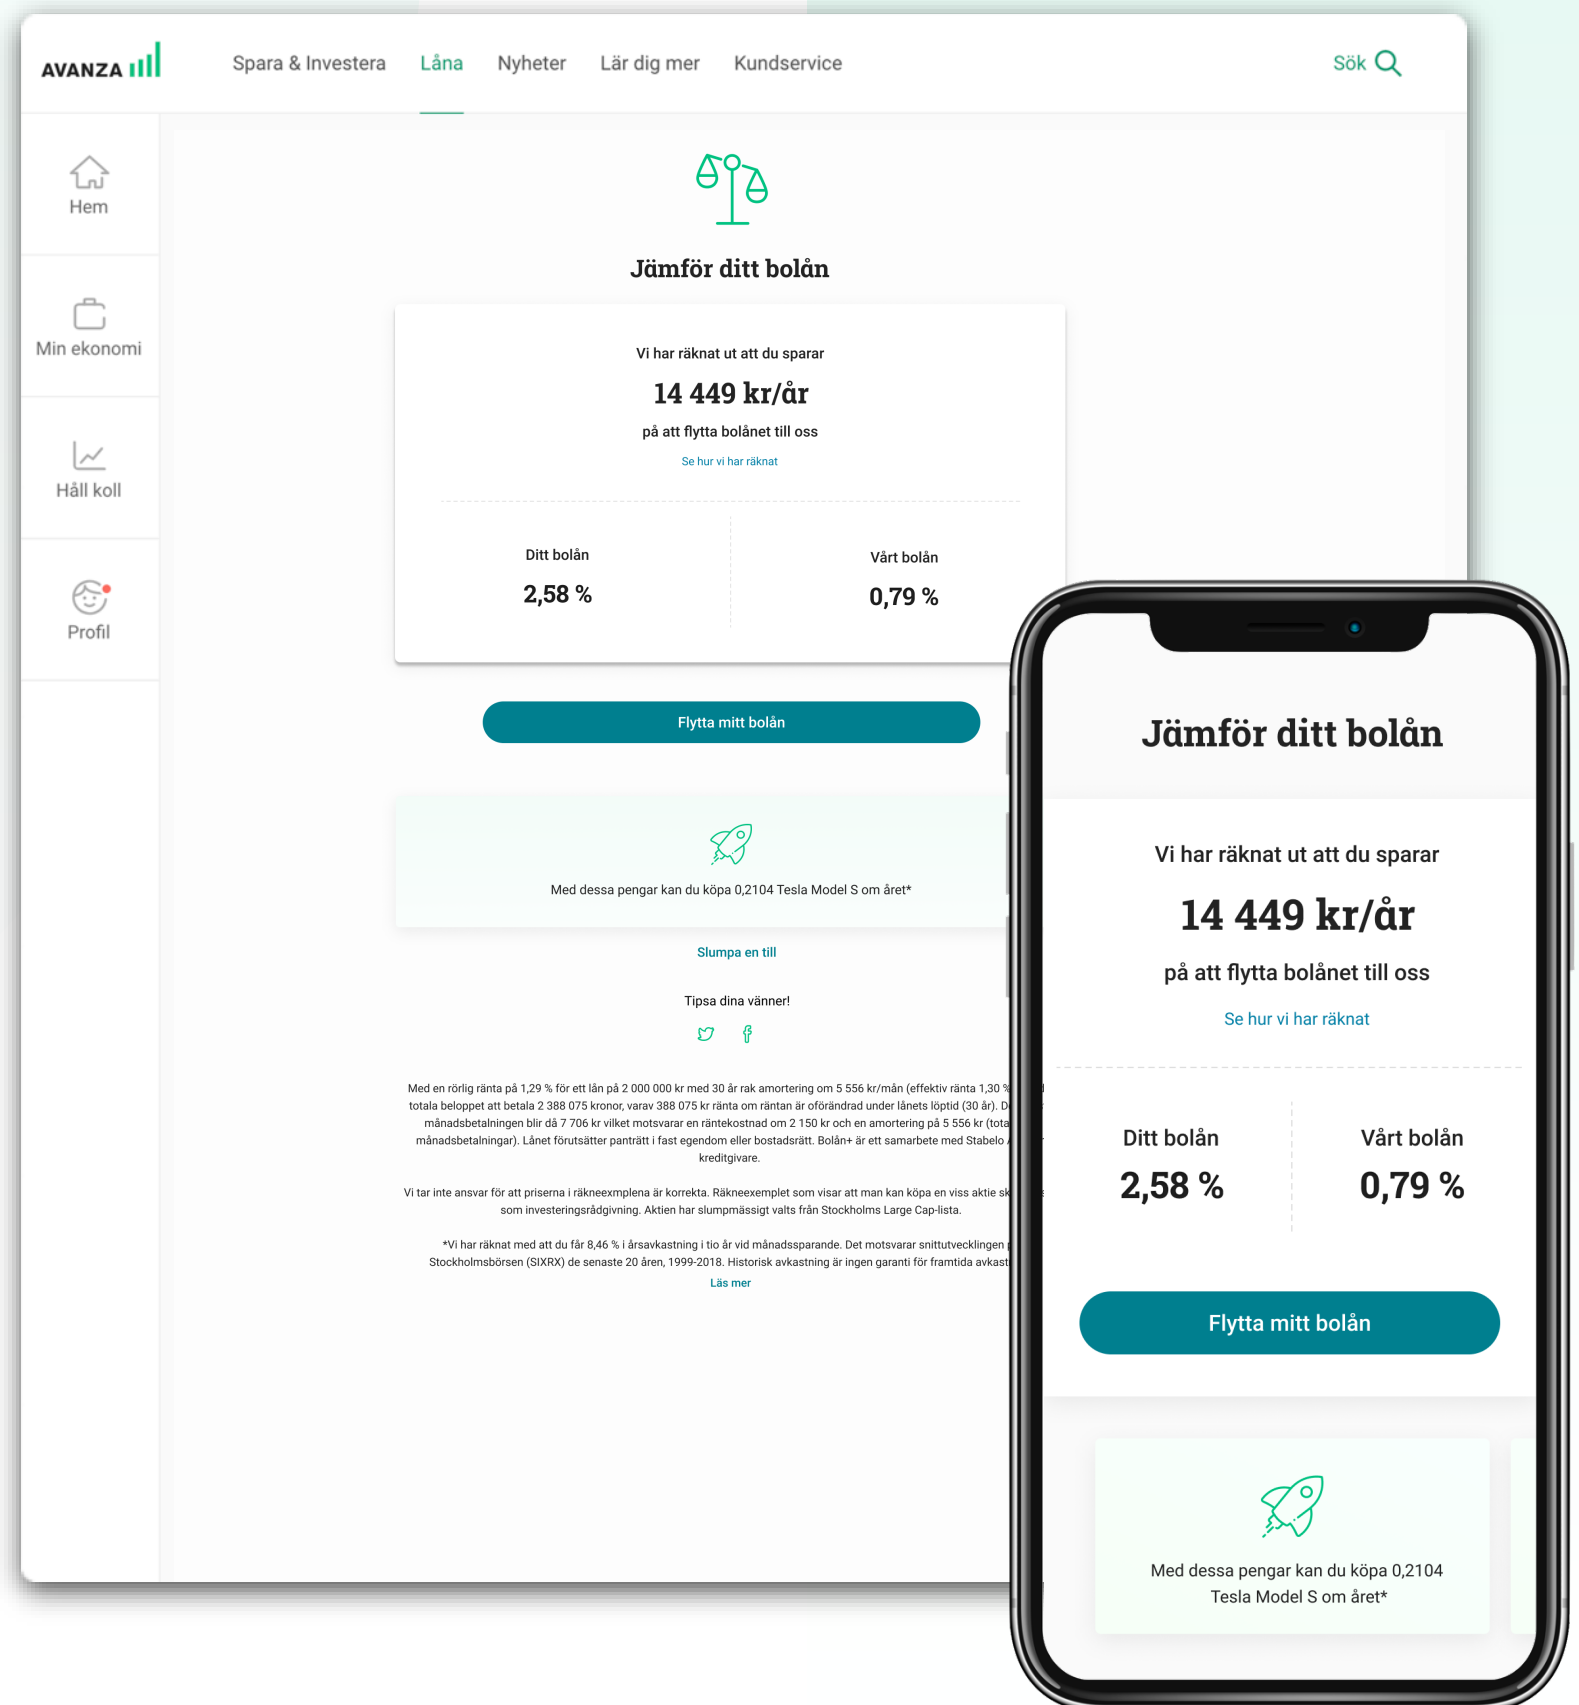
AVANZA

Spara & Investera Låna Nyheter Lär dig mer Kundservice Sök

Hem

Min ekonomi

Håll koll

Profil

Jämför ditt bolån

Vi har räknat ut att du sparar

14 449 kr/år

på att flytta bolånet till oss

Se hur vi har räknat

Ditt bolån
2,58 %

Vårt bolån
0,79 %

Flytta mitt bolån

Med dessa pengar kan du köpa 0,2104 Tesla Model S om året*

Slumpa en till

Tipsa dina vänner!

Med en rörlig ränta på 1,29 % för ett lån på 2 000 000 kr med 30 år rak amortering om 5 556 kr/mån (effektiv ränta 1,30 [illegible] totala beloppet att betala 2 388 075 kronor, varav 388 075 kr ränta om räntan är oförändrad under lånets löptid (30 år). D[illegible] månadsbetalningen blir då 7 706 kr vilket motsvarar en räntekostnad om 2 150 kr och en amortering på 5 556 kr (tota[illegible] månadsbetalningar). Lånet förutsätter panträtt i fast egendom eller bostadsrätt. Bolån+ är ett samarbete med Stabelo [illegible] kreditgivare.

Vi tar inte ansvar för att priserna i räkneexemplena är korrekta. Räkneexemplet som visar att man kan köpa en viss aktie sk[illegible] som investeringsrådgivning. Aktien har slumpmässigt valts från Stockholms Large Cap-lista.

*Vi har räknat med att du får 8,46 % i årsavkastning i tio år vid månadssparande. Det motsvarar snittutvecklingen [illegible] Stockholmsbörsen (SIXRX) de senaste 20 åren, 1999-2018. Historisk avkastning är ingen garanti för framtida avkast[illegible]
Läs mer

Jämför ditt bolån

Vi har räknat ut att du sparar

14 449 kr/år

på att flytta bolånet till oss

Se hur vi har räknat

Ditt bolån
2,58 %

Vårt bolån
0,79 %

Flytta mitt bolån

Med dessa pengar kan du köpa 0,2104 Tesla Model S om året*